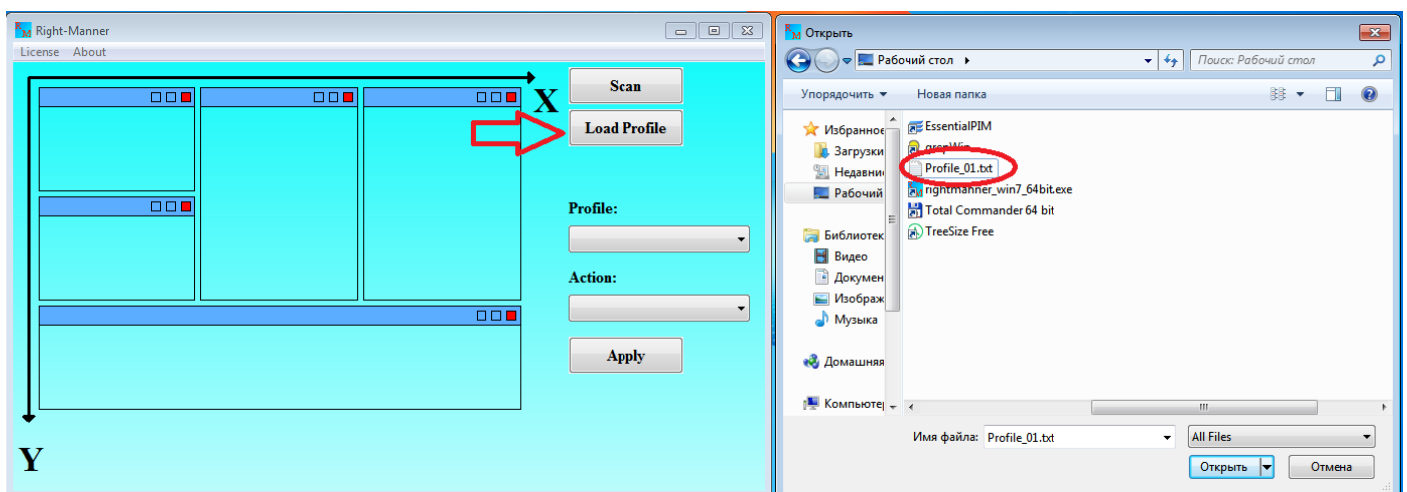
Right-Manner

License About

X

Y

Scan

Load Profile

Profile:

Action:

Apply

Открыть

Рабочий стол

Поиск: Рабочий стол

Упорядочить ▾ Новая папка

Избранное
Загрузки
Недавние
Рабочий
Библиотеки
Видео
Докумен
Изображ
Музыка
Домашняя
Компьютер

EssentialPIM
grepWin
Profile_01.txt
rightmanner_win7_64bit.exe
Total Commander 64 bit
TreeSize Free

Имя файла: Profile_01.txt

All Files

Открыть

Отмена